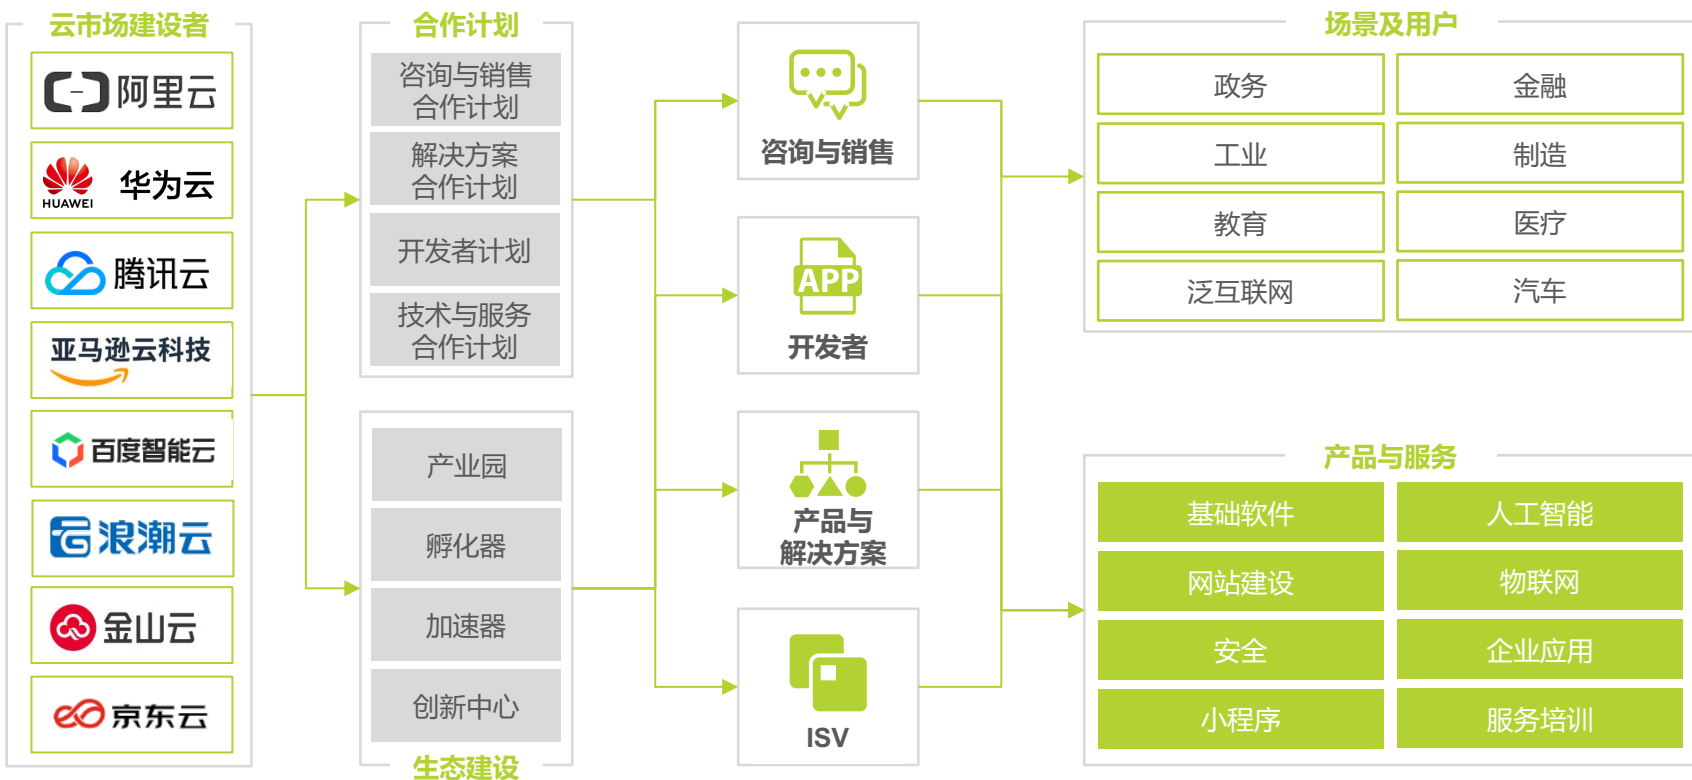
云市场建设者

阿里云

HUAWEI 华为云

腾讯云

亚马逊云科技

百度智能云

浪潮云

金山云

京东云

合作计划

咨询与销售合作计划

解决方案合作计划

开发者计划

技术与服务合作计划

产业园

孵化器

加速器

创新中心

生态建设

咨询与销售

APP

开发者

产品与解决方案

ISV

场景及用户

| 政务 | 金融 |
|---|---|
| 工业 | 制造 |
| 教育 | 医疗 |
| 泛互联网 | 汽车 |

产品与服务

| 基础软件 | 人工智能 |
|---|---|
| 网站建设 | 物联网 |
| 安全 | 企业应用 |
| 小程序 | 服务培训 |